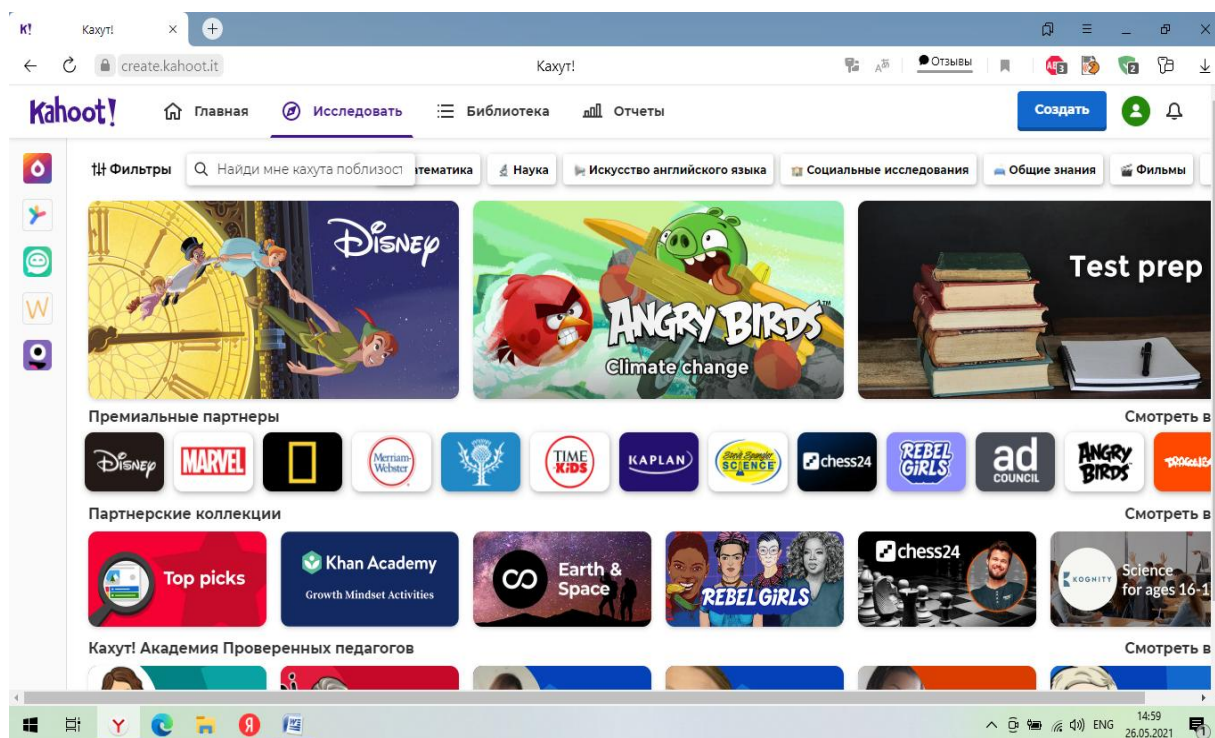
K! Кахут! ×

create.kahoot.it Кахут! Отзывы

Kahoot! Главная Исследовать Библиотека Отчеты Создать

Фильтры Найди мне кахута поблизост атематика Наука Искусство английского языка Социальные исследования Общие знания Фильмы

Disney

Angry Birds
Climate change

Test prep

Премиальные партнеры Смотреть в

Disney MARVEL Merriam-Webster TIME KIDS KAPLAN Science chess24 REBEL GIRLS ad COUNCIL ANGRY BIRDS

Партнерские коллекции Смотреть в

Top picks

Khan Academy
Growth Mindset Activities

Earth & Space

REBEL GIRLS

chess24

KOGNITY Science for ages 16-1

Кахут! Академия Проверенных педагогов Смотреть в

ENG 14:59 26.05.2021